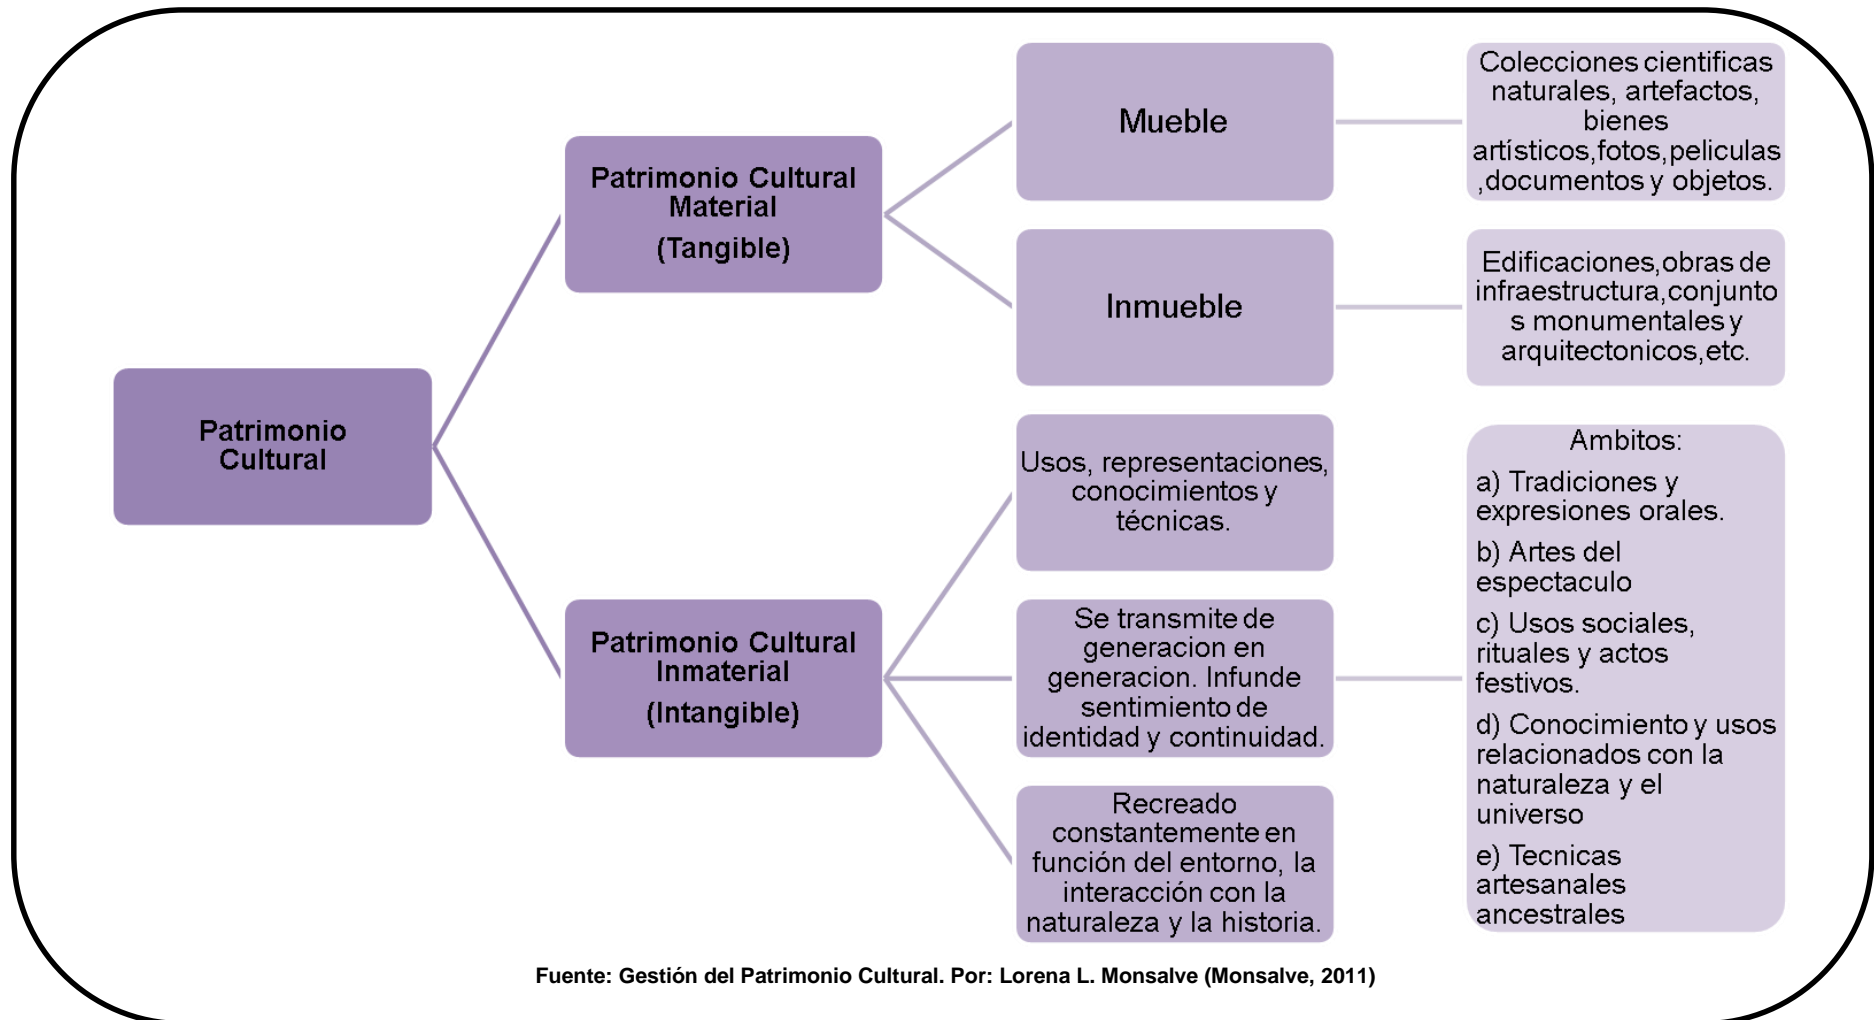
Patrimonio Cultural

Patrimonio Cultural Material
(Tangible)

Mueble

Colecciones cientificas naturales, artefactos, bienes artísticos,fotos,peliculas ,documentos y objetos.

Inmueble

Edificaciones,obras de infraestructura,conjuntos monumentales y arquitectonicos,etc.

Patrimonio Cultural Inmaterial
(Intangible)

Usos, representaciones, conocimientos y técnicas.

Se transmite de generacion en generacion. Infunde sentimiento de identidad y continuidad.

Recreado constantemente en función del entorno, la interacción con la naturaleza y la historia.

Ambitos:
a) Tradiciones y expresiones orales.
b) Artes del espectaculo
c) Usos sociales, rituales y actos festivos.
d) Conocimiento y usos relacionados con la naturaleza y el universo
e) Tecnicas artesanales ancestrales

Fuente: Gestión del Patrimonio Cultural. Por: Lorena L. Monsalve (Monsalve, 2011)